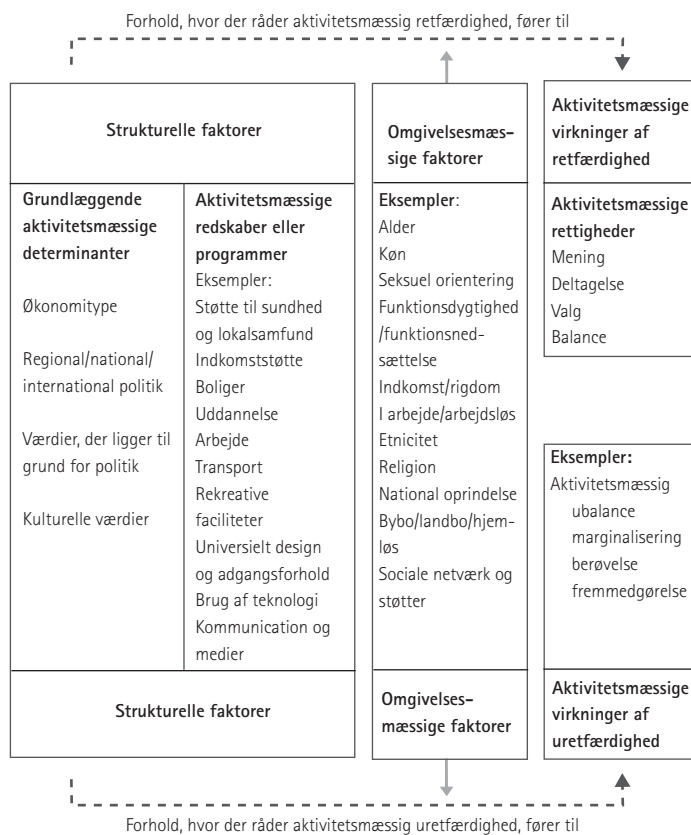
Forhold, hvor der råder aktivitetsmæssig retfærdighed, fører til

Strukturelle faktorer

Grundlæggende aktivitetsmæssige determinanter

Økonomitype

Regional/national/international politik

Værdier, der ligger til grund for politik

Kulturelle værdier

Aktivitetsmæssige redskaber eller programmer
Eksempler:
Støtte til sundhed og lokalsamfund
Indkomststøtte
Boliger
Uddannelse
Arbejde
Transport
Rekreative faciliteter
Universielt design og adgangsforhold
Brug af teknologi
Kommunication og medier

Strukturelle faktorer

Omgivelsesmæssige faktorer

Eksempler:
Alder
Køn
Seksuel orientering
Funktionsdygtighed/funktionsnedsættelse
Indkomst/rigdom
I arbejde/arbejdsløs
Etnicitet
Religion
National oprindelse
Bybo/landbo/hjemløs
Sociale netværk og støtter

Omgivelsesmæssige faktorer

Aktivitetsmæssige virkninger af retfærdighed

Aktivitetsmæssige rettigheder
Mening
Deltagelse
Valg
Balance

Eksempler:
Aktivitetsmæssig
ubalance
marginalisering
berøvelse
fremmedgørelse

Aktivitetsmæssige virkninger af uretfærdighed

Forhold, hvor der råder aktivitetsmæssig uretfærdighed, fører til